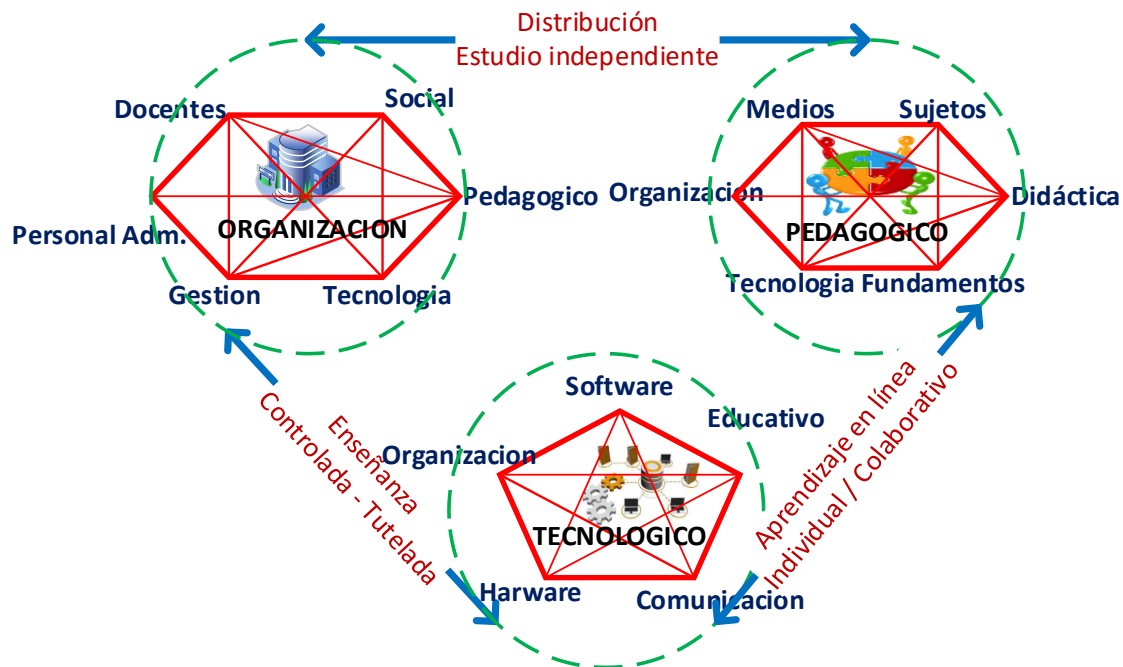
Distribución
Estudio independiente

Docentes
Social
Pedagogico
Personal Adm.
ORGANIZACION
Gestion
Tecnologia

Medios
Sujetos
Organizacion
Didáctica
PEDAGOGICO
Tecnologia
Fundamentos

Enseñanza
Controlada - Tutelada

Aprendizaje en línea
Individual / Colaborativo

Software
Educativo
Organizacion
TECNOLOGICO
Harware
Comunicacion